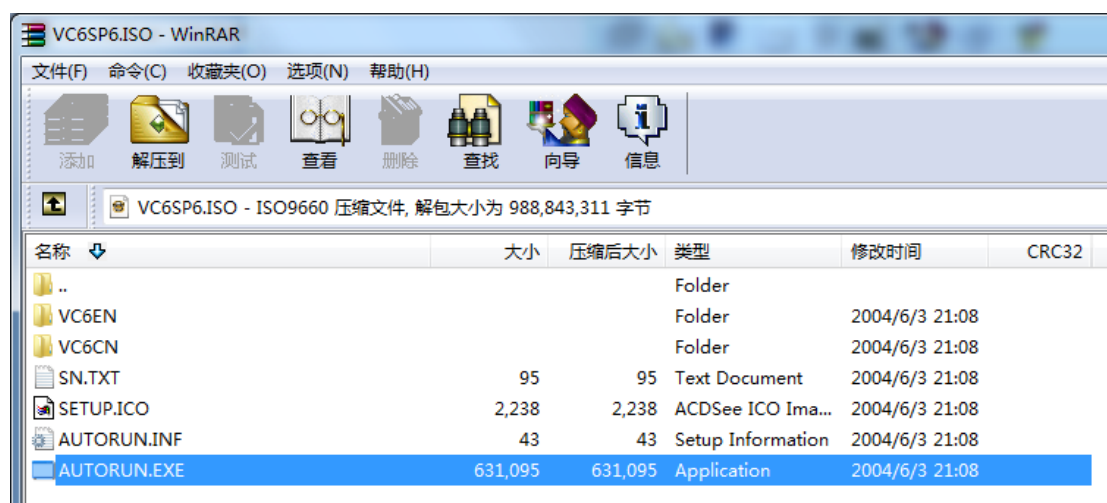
VC6SP6.ISO - WinRAR

文件(F) 命令(C) 收藏夹(O) 选项(N) 帮助(H)

添加 解压到 测试 查看 删除 查找 向导 信息

VC6SP6.ISO - ISO9660 压缩文件, 解包大小为 988,843,311 字节

| 名称 | 大小 | 压缩后大小 | 类型 | 修改时间 | CRC32 |
|---|---|---|---|---|---|
| .. | | | Folder | | |
| VC6EN | | | Folder | 2004/6/3 21:08 | |
| VC6CN | | | Folder | 2004/6/3 21:08 | |
| SN.TXT | 95 | 95 | Text Document | 2004/6/3 21:08 | |
| SETUP.ICO | 2,238 | 2,238 | ACDSee ICO Ima... | 2004/6/3 21:08 | |
| AUTORUN.INF | 43 | 43 | Setup Information | 2004/6/3 21:08 | |
| AUTORUN.EXE | 631,095 | 631,095 | Application | 2004/6/3 21:08 | |